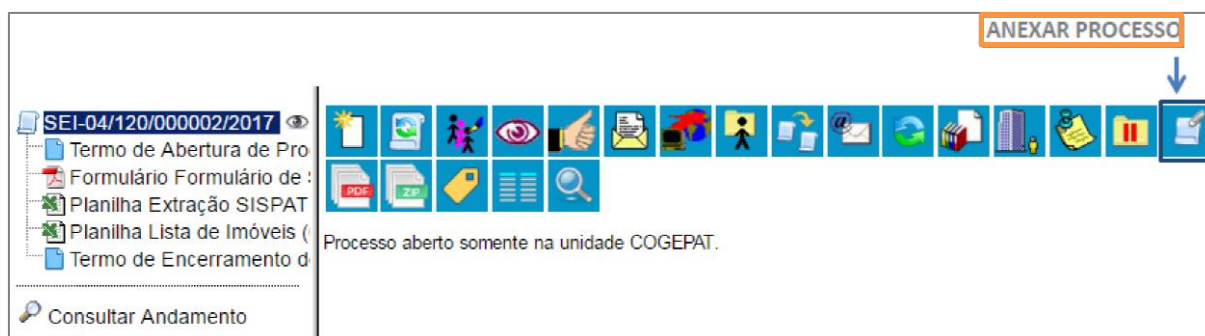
ANEXAR PROCESSO

SEI-04/120/000002/2017

Termo de Abertura de Pro

Formulário Formulário de

Planilha Extração SISPAT

Planilha Lista de Imóveis (

Termo de Encerramento d

Consultar Andamento

PDF

ZIP

Processo aberto somente na unidade COGEPAT.